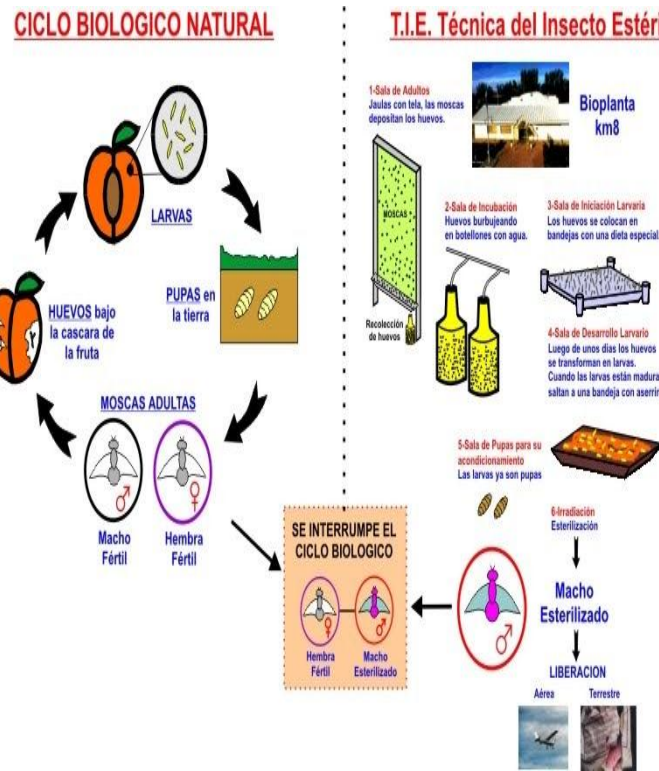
CICLO BIOLOGICO NATURAL

LARVAS

PUPAS en la tierra

HUEVOS bajo la cascara de la fruta

MOSCAS ADULTAS

♂
Macho Fértil

♀
Hembra Fértil

T.I.E. Técnica del Insecto Estér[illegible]

1-Sala de Adultos
Jaulas con tela, las moscas depositan los huevos.

Bioplanta km8

MOSCAS

Recolección de huevos

2-Sala de Incubación
Huevos burbujeando en botellones con agua.

3-Sala de Iniciación Larvaria
Los huevos se colocan en bandejas con una dieta especial

4-Sala de Desarrollo Larvario
Luego de unos dias los huevos se transforman en larvas. Cuando las larvas están madura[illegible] saltan a una bandeja con aserrí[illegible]

5-Sala de Pupas para su acondicionamiento
Las larvas ya son pupas

6-Irradiación
Esterilización

Macho Esterilizado

♂

LIBERACION

Aérea

Terrestre

SE INTERRUMPE EL CICLO BIOLOGICO

Hembra Fértil

Macho Esterilizado